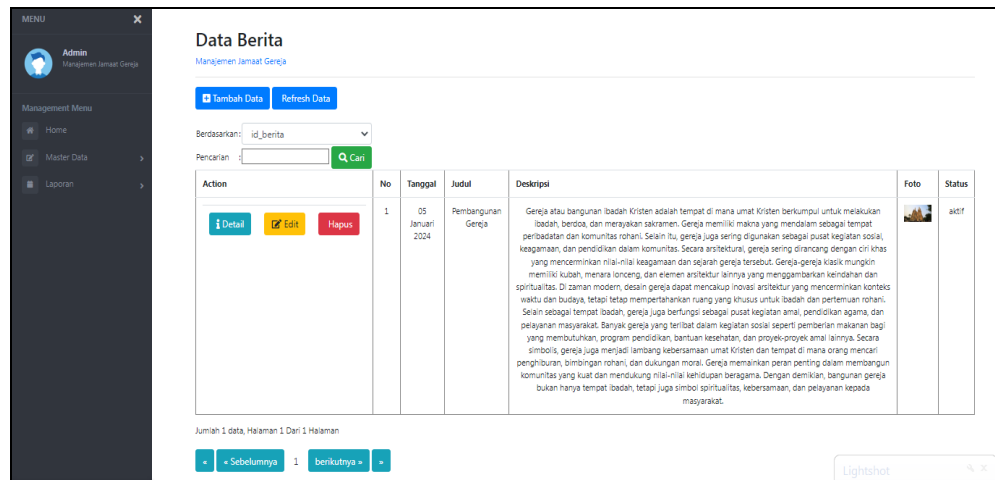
MENU
×
Admin
Manajemen Jamaat Gereja
Management Menu
Home
Master Data
Laporan

Data Berita
Manajemen Jamaat Gereja

Tambah Data
Refresh Data

Berdasarkan: id_berita
Pencarian :
Cari

| Action | No | Tanggal | Judul | Deskripsi | Foto | Status |
|---|---|---|---|---|---|---|
| Detail Edit Hapus | 1 | 05 Januari 2024 | Pembangunan Gereja | Gereja atau bangunan ibadah Kristen adalah tempat di mana umat Kristen berkumpul untuk melakukan ibadah, berdoa, dan merayakan sakramen. Gereja memiliki makna yang mendalam sebagai tempat peribadatan dan komunitas rohani. Selain itu, gereja juga sering digunakan sebagai pusat kegiatan sosial, keagamaan, dan pendidikan dalam komunitas. Secara arsitektural, gereja sering dirancang dengan ciri khas yang mencerminkan nilai-nilai keagamaan dan sejarah gereja tersebut. Gereja-gereja klasik mungkin memiliki kubah, menara lonceng, dan elemen arsitektur lainnya yang menggambarkan keindahan dan spiritualitas. Di zaman modern, desain gereja dapat mencakup inovasi arsitektur yang mencerminkan konteks waktu dan budaya, tetapi tetap mempertahankan ruang yang khusus untuk ibadah dan pertemuan rohani. Selain sebagai tempat ibadah, gereja juga berfungsi sebagai pusat kegiatan amal, pendidikan agama, dan pelayanan masyarakat. Banyak gereja yang terlibat dalam kegiatan sosial seperti pemberian makanan bagi yang membutuhkan, program pendidikan, bantuan kesehatan, dan proyek-proyek amal lainnya. Secara simbolis, gereja juga menjadi lambang kebersamaan umat Kristen dan tempat di mana orang mencari penghiburan, bimbingan rohani, dan dukungan moral. Gereja memainkan peran penting dalam membangun komunitas yang kuat dan mendukung nilai-nilai kehidupan beragama. Dengan demikian, bangunan gereja bukan hanya tempat ibadah, tetapi juga simbol spiritualitas, kebersamaan, dan pelayanan kepada masyarakat. | | aktif |

Jumlah 1 data, Halaman 1 Dari 1 Halaman

« « Sebelumnya 1 berikutnya » »

Lightshot